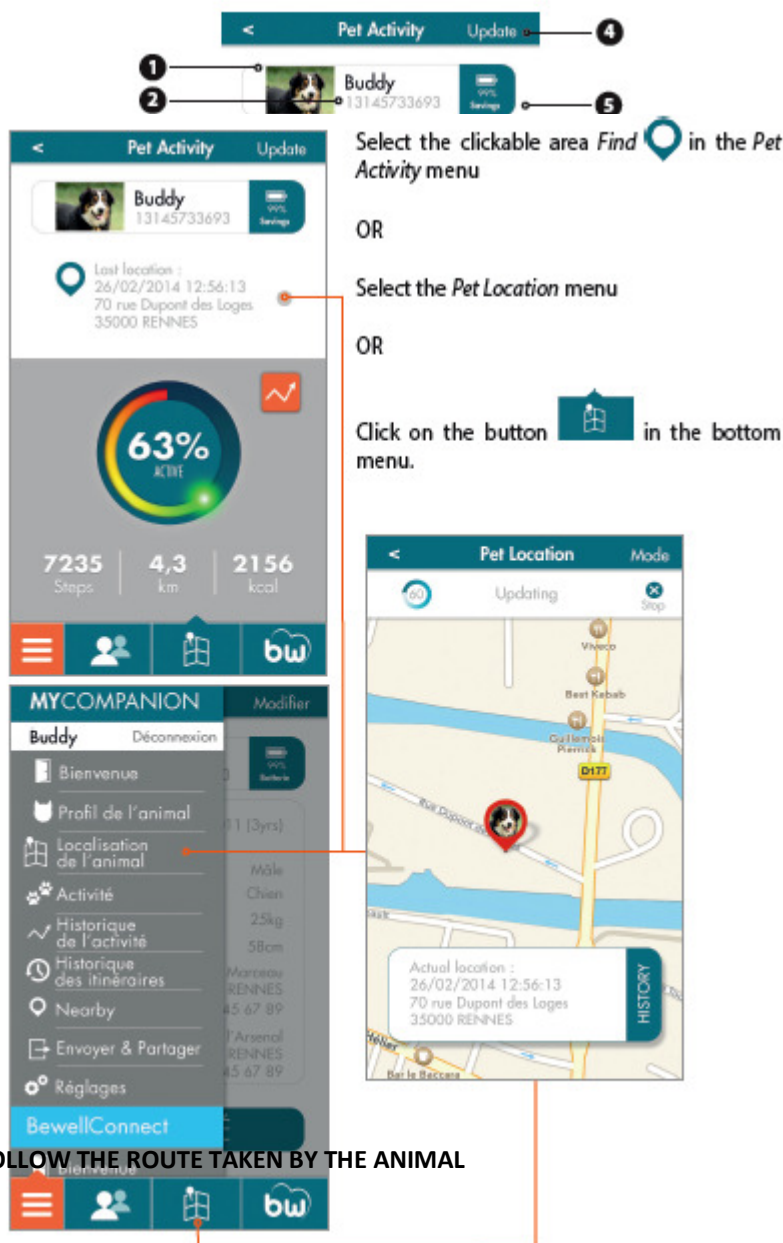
< Pet Activity Update 4

1
2
Buddy
13145733693
99% Savings
5

< Pet Activity Update

Buddy
13145733693
99% Savings

Last location :
26/02/2014 12:56:13
70 rue Dupont des Loges
35000 RENNES

63%
ACTIVE

7235 Steps | 4,3 km | 2156 kcal

Select the clickable area *Find* in the *Pet Activity* menu

OR

Select the *Pet Location* menu

OR

Click on the button in the bottom menu.

< Pet Location Mode
60 Updating Stop

Viveco
Best Kebab
Guillemois Pierrick
D177
Rue Dupont des

Actual location :
26/02/2014 12:56:13
70 rue Dupont des Loges
35000 RENNES
HISTORY

Bar le Baccara

MYCOMPANION Modifier
Buddy Déconnexion
Bienvenue
Profil de l'animal
Localisation de l'animal
Activité
Historique de l'activité
Historique des itinéraires
Nearby
Envoyer & Partager
Réglages
BewellConnect

99% Batterie
11 (3yrs)
Mâle
Chien
25kg
58cm
Marceau
RENNES
45 67 89
l'Arsenal
RENNES
45 67 89

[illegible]OLLOW THE ROUTE TAKEN BY THE ANIMAL
Bienvenue